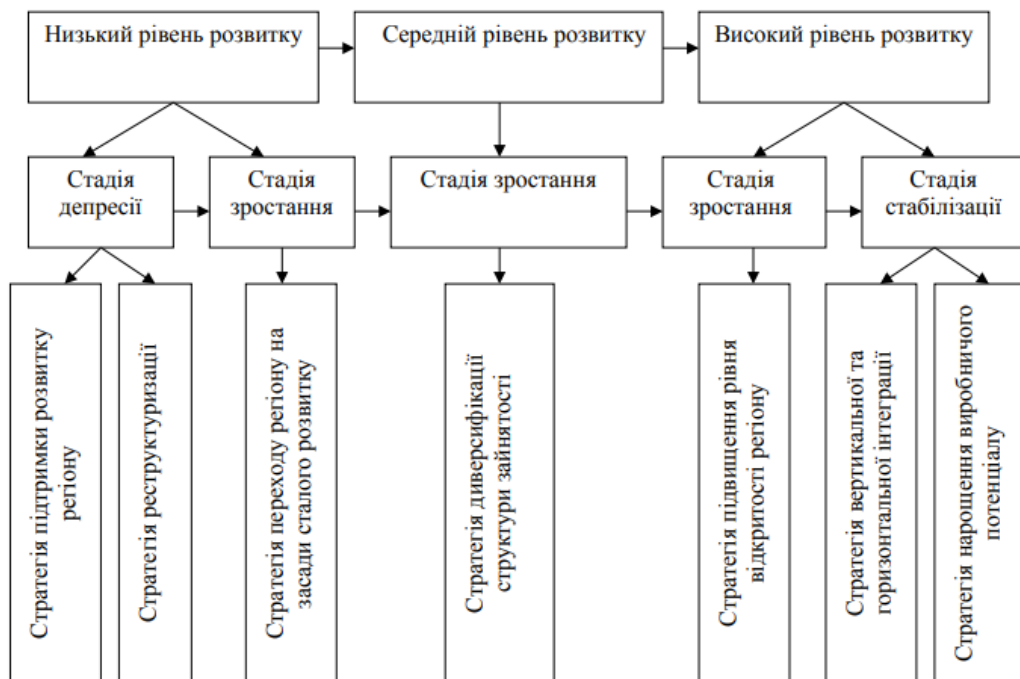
Низький рівень розвитку

Середній рівень розвитку

Високий рівень розвитку

Стадія депресії

Стадія зростання

Стадія зростання

Стадія зростання

Стадія стабілізації

Стратегія підтримки розвитку регіону

Стратегія реструктуризації

Стратегія переходу регіону на засади сталого розвитку

Стратегія диверсифікації структури зайнятості

Стратегія підвищення рівня відкритості регіону

Стратегія вертикальної та горизонтальної інтеграції

Стратегія нарощення виробничого потенціалу